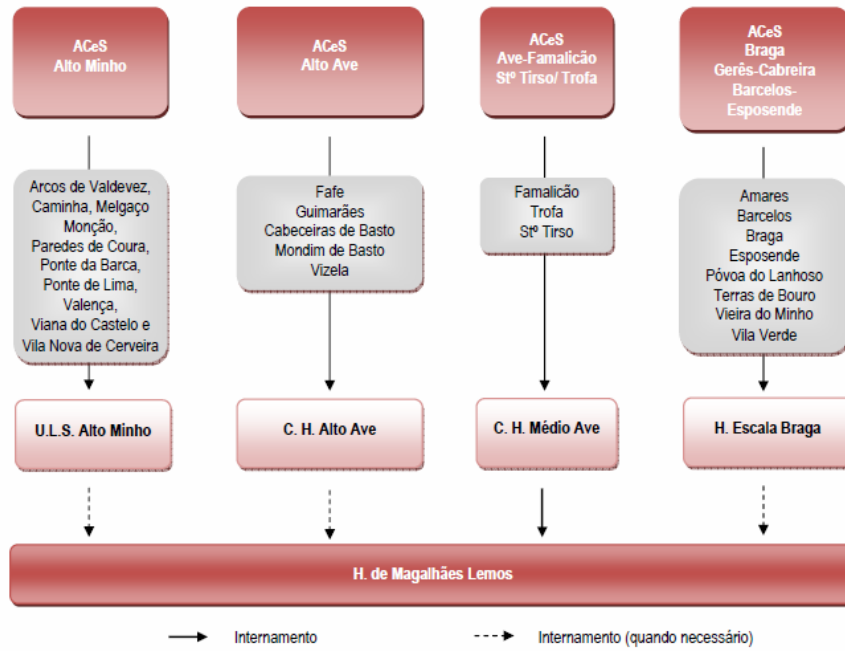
ACeS
Alto Minho

ACeS
Alto Ave

ACeS
Ave-Famalicão
Stº Tirso/ Trofa

ACeS
Braga
Gerês-Cabreira
Barcelos-
Esposende

Arcos de Valdevez,
Caminha, Melgaço
Monção,
Paredes de Coura,
Ponte da Barca,
Ponte de Lima,
Valença,
Viana do Castelo e
Vila Nova de Cerveira

Fafe
Guimarães
Cabeceiras de Basto
Mondim de Basto
Vizela

Famalicão
Trofa
Stº Tirso

Amares
Barcelos
Braga
Esposende
Póvoa do Lanhoso
Terras de Bouro
Vieira do Minho
Vila Verde

U.L.S. Alto Minho

C. H. Alto Ave

C. H. Médio Ave

H. Escala Braga

H. de Magalhães Lemos

Internamento

Internamento (quando necessário)